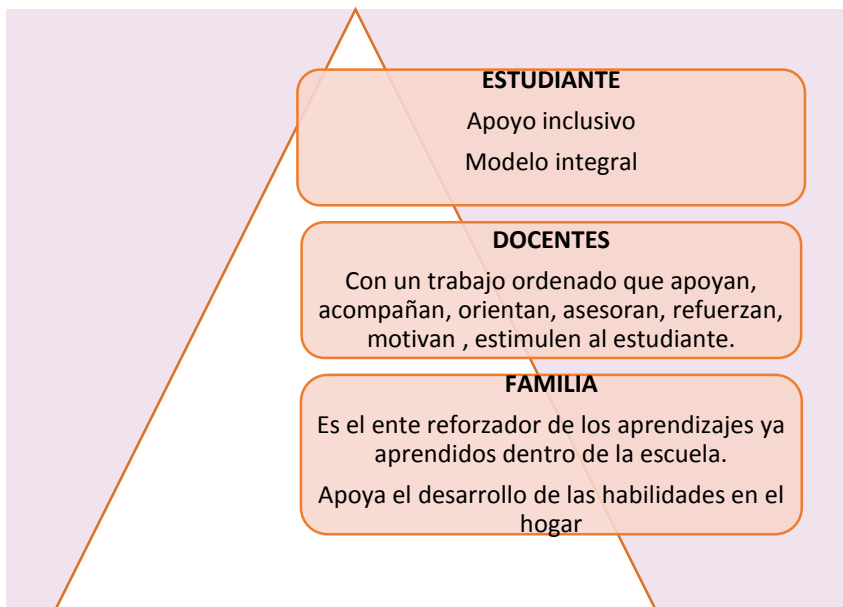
ESTUDIANTE

Apoyo inclusivo

Modelo integral

DOCENTES

Con un trabajo ordenado que apoyan, acompañan, orientan, asesoran, refuerzan, motivan , estimulen al estudiante.

FAMILIA

Es el ente reforzador de los aprendizajes ya aprendidos dentro de la escuela.

Apoya el desarrollo de las habilidades en el hogar